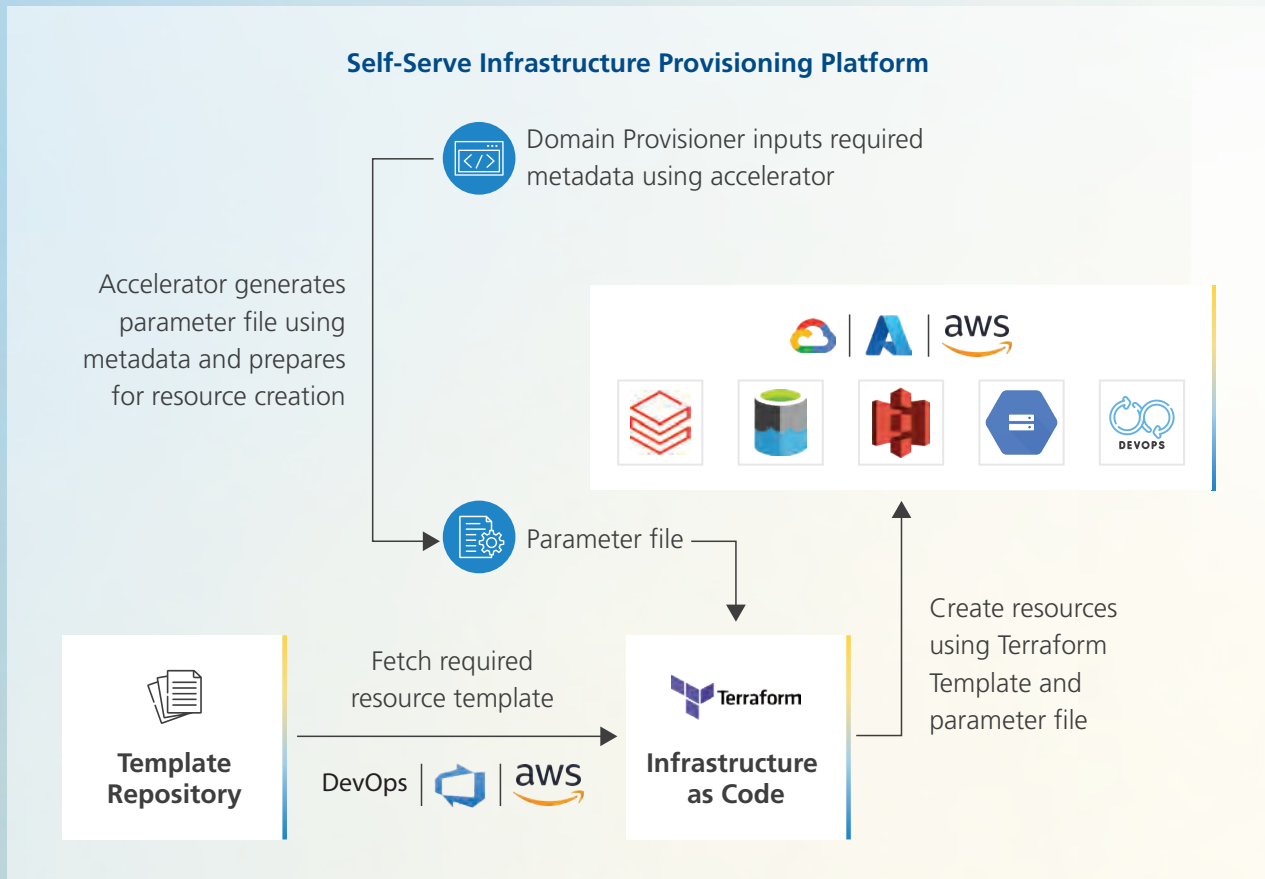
Self-Serve Infrastructure Provisioning Platform

Domain Provisioner inputs required metadata using accelerator

Accelerator generates parameter file using metadata and prepares for resource creation

aws

DEVOPS

Parameter file

Create resources using Terraform Template and parameter file

Template Repository

Fetch required resource template

DevOps

aws

Terraform

Infrastructure as Code